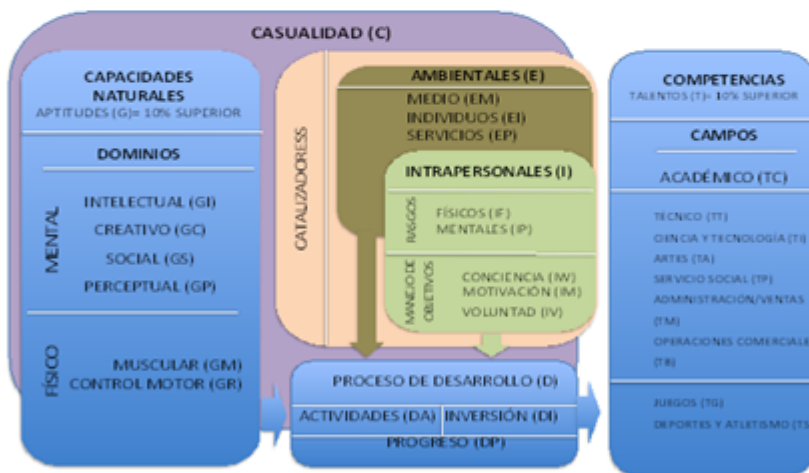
CASUALIDAD (C)

CAPACIDADES NATURALES
APTITUDES (G)= 10% SUPERIOR

DOMINIOS

MENTAL
INTELECTUAL (GI)
CREATIVO (GC)
SOCIAL (GS)
PERCEPTUAL (GP)

FÍSICO
MUSCULAR (GM)
CONTROL MOTOR (GR)

CATALIZADORESS

AMBIENTALES (E)
MEDIO (EM)
INDIVIDUOS (EI)
SERVICIOS (EP)

INTRAPERSONALES (I)
RASGOS
FÍSICOS (IF)
MENTALES (IP)

MANEJO DE OBJETIVOS
CONCIENCIA (IW)
MOTIVACIÓN (IM)
VOLUNTAD (IV)

PROCESO DE DESARROLLO (D)
ACTIVIDADES (DA)
INVERSIÓN (DI)
PROGRESO (DP)

COMPETENCIAS
TALENTOS (T)= 10% SUPERIOR

CAMPOS

ACADÉMICO (TC)

TECNICO (TT)
CIENCIA Y TECNOLOGÍA (TI)
ARTES (TA)
SERVICIO SOCIAL (TP)
ADMINISTRACIÓN/VENTAS (TM)
OPERACIONES COMERCIALE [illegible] (TB)

JUEGOS (TG)
DEPORTES Y ATLETISMO (TS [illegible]